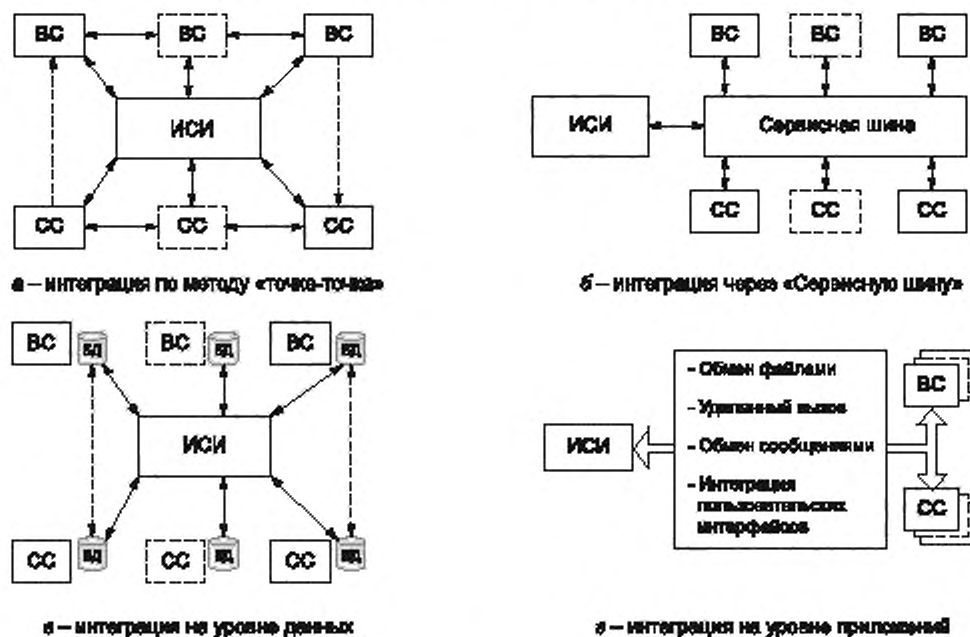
ВС
ВС
ВС
ИСИ
СС
СС
СС

а – интеграция по методу «точка-точка»

ВС
ВС
ВС
ИСИ
Сервисная шина
СС
СС
СС

б – интеграция через «Сервисную шину»

ВС
БД
ВС
БД
ВС
БД
ИСИ
СС
БД
СС
БД
СС
БД

в – интеграция на уровне данных

ИСИ
- Обмен файлами
- Удаленный вызов
- Обмен сообщениями
- Интеграция пользовательских интерфейсов
ВС
СС

г – интеграция на уровне приложений